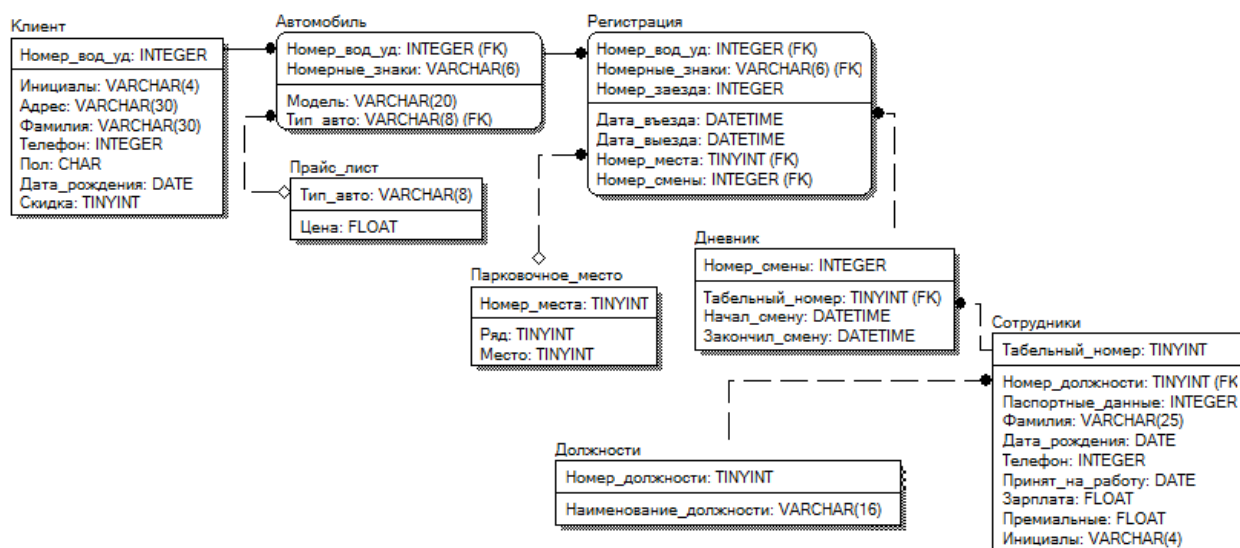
Клиент
Номер_вод_уд: INTEGER
Инициалы: VARCHAR(4)
Адрес: VARCHAR(30)
Фамилия: VARCHAR(30)
Телефон: INTEGER
Пол: CHAR
Дата_рождения: DATE
Скидка: TINYINT

Автомобиль
Номер_вод_уд: INTEGER (FK)
Номерные_знаки: VARCHAR(6)
Модель: VARCHAR(20)
Тип_авто: VARCHAR(8) (FK)

Регистрация
Номер_вод_уд: INTEGER (FK)
Номерные_знаки: VARCHAR(6) (FK)
Номер_заезда: INTEGER
Дата_въезда: DATETIME
Дата_выезда: DATETIME
Номер_места: TINYINT (FK)
Номер_смены: INTEGER (FK)

Прайс_лист
Тип_авто: VARCHAR(8)
Цена: FLOAT

Дневник
Номер_смены: INTEGER
Табельный_номер: TINYINT (FK)
Начал_смену: DATETIME
Закончил_смену: DATETIME

Парковочное_место
Номер_места: TINYINT
Ряд: TINYINT
Место: TINYINT

Сотрудники
Табельный_номер: TINYINT
Номер_должности: TINYINT (FK
Паспортные_данные: INTEGER
Фамилия: VARCHAR(25)
Дата_рождения: DATE
Телефон: INTEGER
Принят_на_работу: DATE
Зарплата: FLOAT
Премиальные: FLOAT
Инициалы: VARCHAR(4)

Должности
Номер_должности: TINYINT
Наименование_должности: VARCHAR(16)